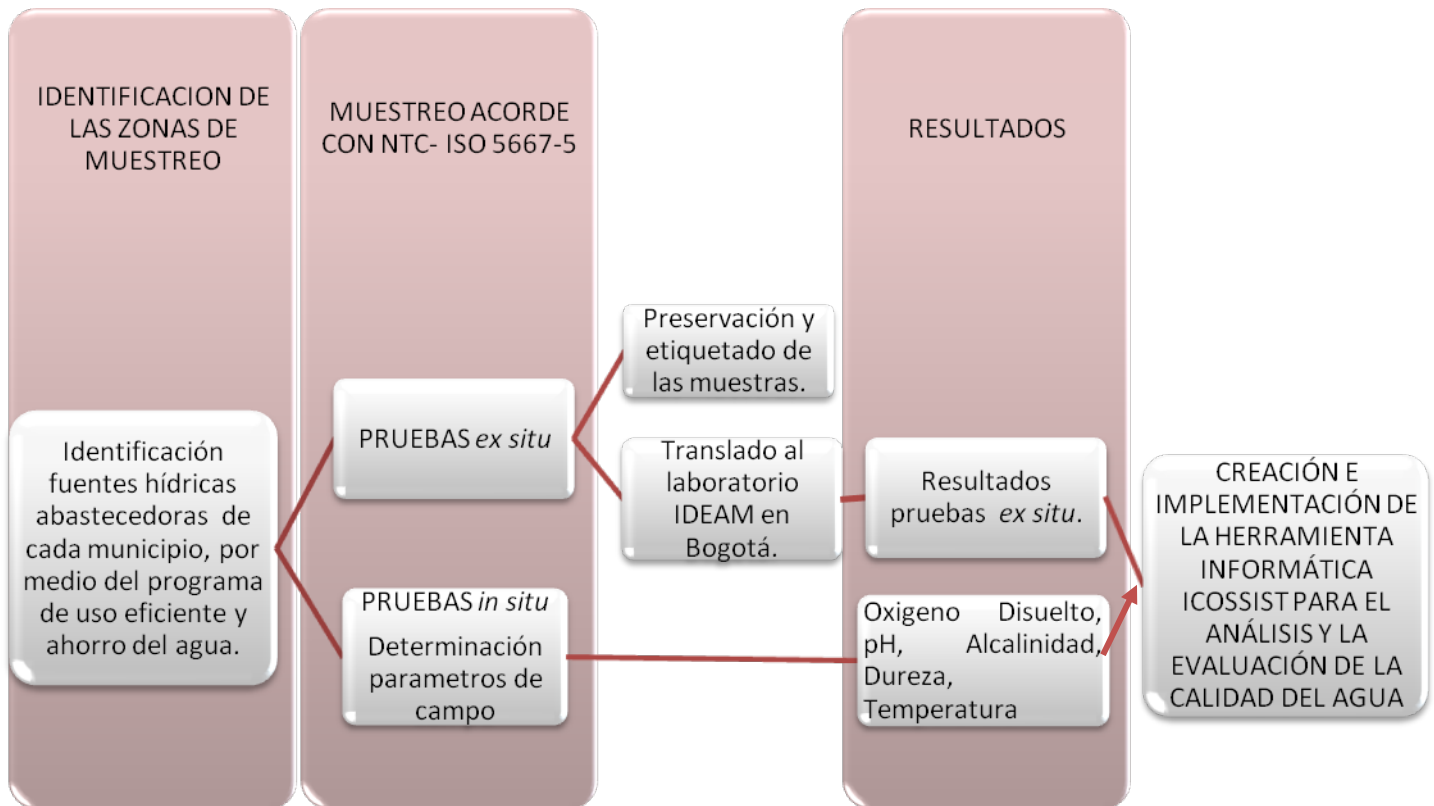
IDENTIFICACION DE LAS ZONAS DE MUESTREO

MUESTREO ACORDE CON NTC- ISO 5667-5

RESULTADOS

Preservación y etiquetado de las muestras.

Identificación fuentes hídricas abastecedoras de cada municipio, por medio del programa de uso eficiente y ahorro del agua.

PRUEBAS *ex situ*

Translado al laboratorio IDEAM en Bogotá.

Resultados pruebas *ex situ*.

CREACIÓN E IMPLEMENTACIÓN DE LA HERRAMIENTA INFORMÁTICA ICOSSIST PARA EL ANÁLISIS Y LA EVALUACIÓN DE LA CALIDAD DEL AGUA

PRUEBAS *in situ*

Determinación parametros de campo

Oxigeno Disuelto, pH, Alcalinidad, Dureza, Temperatura